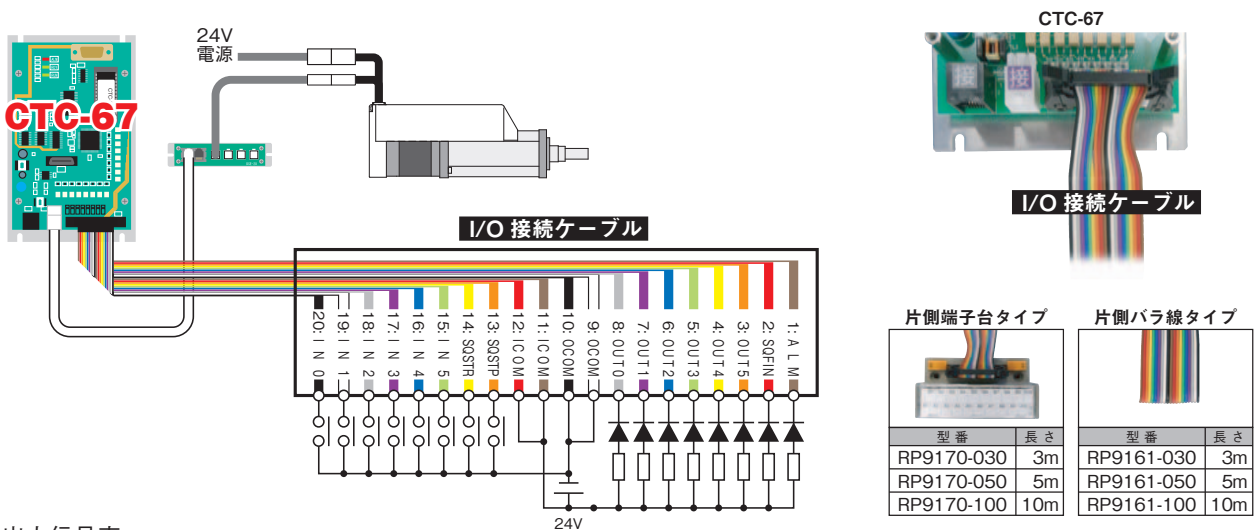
24V
電源

CTC-67

I/O 接続ケーブル

20: I N 0
19: I N 1
18: I N 2
17: I N 3
16: I N 4
15: I N 5
14: SQSTR
13: SQSTP
12: ICOM
11: ICOM
10: OCOM
9: OCOM
8: OUT0
7: OUT1
6: OUT2
5: OUT3
4: OUT4
3: OUT5
2: SQFIN
1: A L M

24V

CTC-67

I/O 接続ケーブル

片側端子台タイプ

| 型番 | 長さ |
|---|---|
| RP9170-030 | 3m |
| RP9170-050 | 5m |
| RP9170-100 | 10m |

片側バラ線タイプ

| 型番 | 長さ |
|---|---|
| RP9161-030 | 3m |
| RP9161-050 | 5m |
| RP9161-100 | 10m |